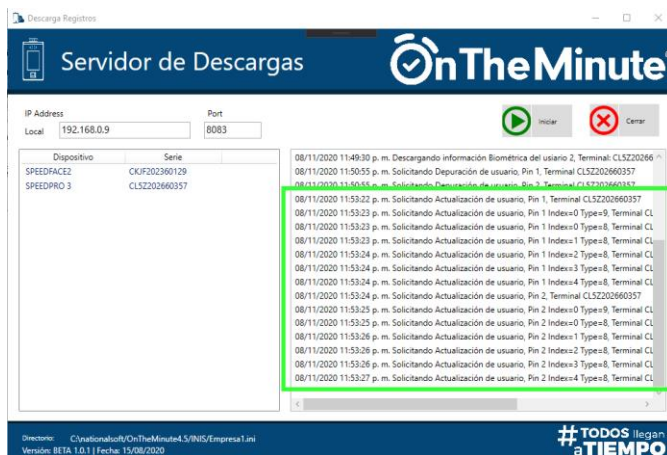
Descarga Registros

Servidor de Descargas

OnTheMinute

IP Address
Local 192.168.0.9
Port
8083

Iniciar
Cerrar

| Dispositivo | Serie |
|---|---|
| SPEEDFACE2 | CKJF202360129 |
| SPEEDPRO 3 | CL5Z202660357 |

08/11/2020 11:49:30 p. m. Descargando información Biométrica del usiario 2, Terminal: CL5Z20266
08/11/2020 11:50:55 p. m. Solicitando Depuración de usuario, Pin 1, Terminal CL5Z202660357
08/11/2020 11:50:55 p. m. Solicitando Depuración de usuario, Pin 2, Terminal CL5Z202660357
08/11/2020 11:53:22 p. m. Solicitando Actualización de usuario, Pin 1, Terminal CL5Z202660357
08/11/2020 11:53:23 p. m. Solicitando Actualización de usuario, Pin 1 Index=0 Type=9, Terminal CL
08/11/2020 11:53:23 p. m. Solicitando Actualización de usuario, Pin 1 Index=0 Type=8, Terminal CL
08/11/2020 11:53:23 p. m. Solicitando Actualización de usuario, Pin 1 Index=1 Type=8, Terminal CL
08/11/2020 11:53:24 p. m. Solicitando Actualización de usuario, Pin 1 Index=2 Type=8, Terminal CL
08/11/2020 11:53:24 p. m. Solicitando Actualización de usuario, Pin 1 Index=3 Type=8, Terminal CL
08/11/2020 11:53:24 p. m. Solicitando Actualización de usuario, Pin 1 Index=4 Type=8, Terminal CL
08/11/2020 11:53:24 p. m. Solicitando Actualización de usuario, Pin 2, Terminal CL5Z202660357
08/11/2020 11:53:25 p. m. Solicitando Actualización de usuario, Pin 2 Index=0 Type=9, Terminal CL
08/11/2020 11:53:25 p. m. Solicitando Actualización de usuario, Pin 2 Index=0 Type=8, Terminal CL
08/11/2020 11:53:26 p. m. Solicitando Actualización de usuario, Pin 2 Index=1 Type=8, Terminal CL
08/11/2020 11:53:26 p. m. Solicitando Actualización de usuario, Pin 2 Index=2 Type=8, Terminal CL
08/11/2020 11:53:26 p. m. Solicitando Actualización de usuario, Pin 2 Index=3 Type=8, Terminal CL
08/11/2020 11:53:27 p. m. Solicitando Actualización de usuario, Pin 2 Index=4 Type=8, Terminal CL

Directorio: C:\nationalsoft\OnTheMinute4.5\INIS\Empresa1.ini
Versión: BETA 1.0.1 | Fecha: 15/08/2020

#TODOS llegan a TIEMPO